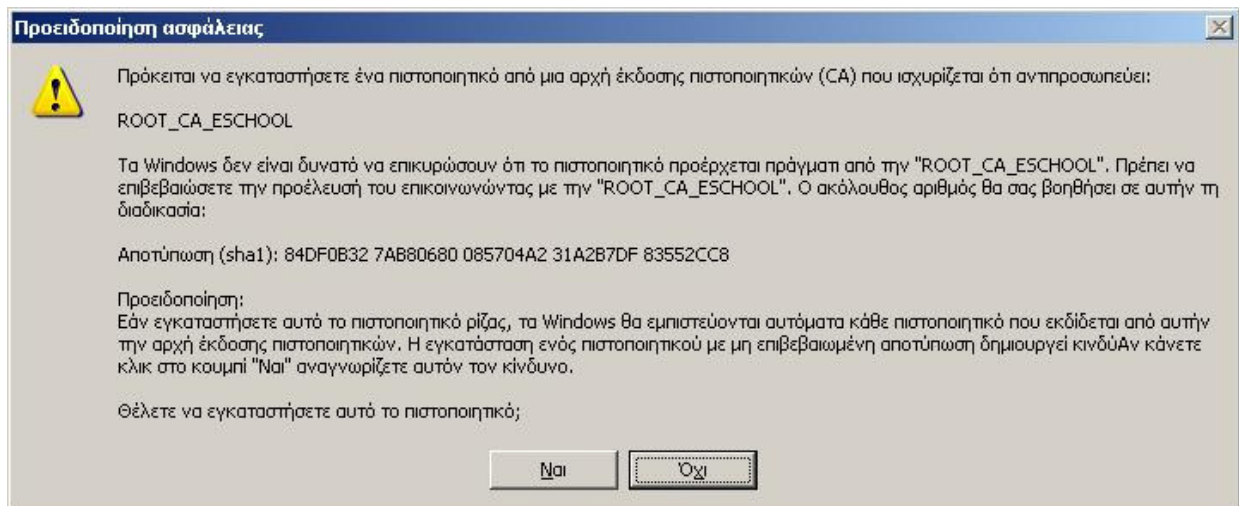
Προειδοποίηση ασφάλειας

Πρόκειται να εγκαταστήσετε ένα πιστοποιητικό από μια αρχή έκδοσης πιστοποιητικών (CA) που ισχυρίζεται ότι αντιπροσωπεύει:

ROOT_CA_ESCHOOL

Τα Windows δεν είναι δυνατό να επικυρώσουν ότι το πιστοποιητικό προέρχεται πράγματι από την "ROOT_CA_ESCHOOL". Πρέπει να επιβεβαιώσετε την προέλευσή του επικοινωνώντας με την "ROOT_CA_ESCHOOL". Ο ακόλουθος αριθμός θα σας βοηθήσει σε αυτήν τη διαδικασία:

Αποτύπωση (sha1): 84DF0B32 7AB80680 085704A2 31A2B7DF 83552CC8

Προειδοποίηση:
Εάν εγκαταστήσετε αυτό το πιστοποιητικό ρίζας, τα Windows θα εμπιστεύονται αυτόματα κάθε πιστοποιητικό που εκδίδεται από αυτήν την αρχή έκδοσης πιστοποιητικών. Η εγκατάσταση ενός πιστοποιητικού με μη επιβεβαιωμένη αποτύπωση δημιουργεί κινδύΑν κάνετε κλικ στο κουμπί "Ναι" αναγνωρίζετε αυτόν τον κίνδυνο.

Θέλετε να εγκαταστήσετε αυτό το πιστοποιητικό;

Ναι

Όχι